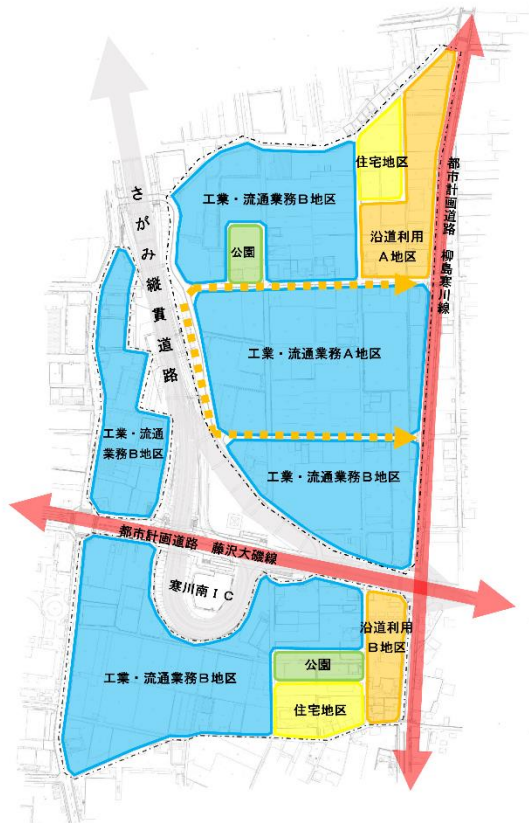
さがみ縦貫道路

工業・流通業務B地区

公園

住宅地区

沿道利用A地区

都市計画道路 柳島寒川線

工業・流通業務A地区

工業・流通業務B地区

工業・流通業務B地区

都市計画道路 藤沢大磯線

寒川南IC

沿道利用B地区

工業・流通業務B地区

公園

住宅地区